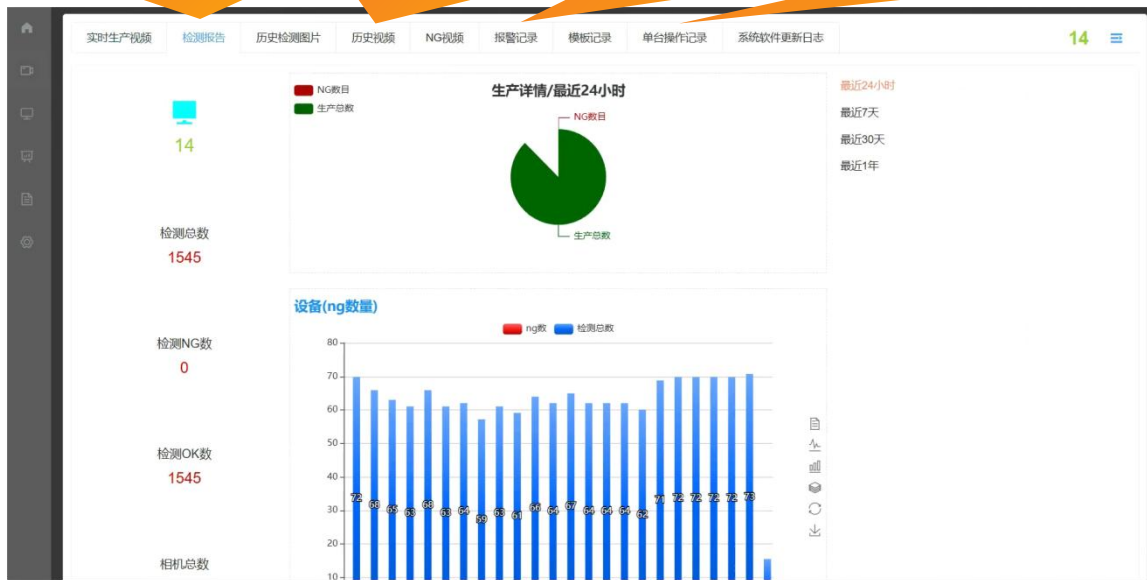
实时生产视频 检测报告 历史检测图片 历史视频 NG视频 报警记录 模板记录 单台操作记录 系统软件更新日志

14

14

检测总数
1545

检测NG数
0

检测OK数
1545

相机总数

NG数目
生产总数

生产详情/最近24小时

NG数目

生产总数

最近24小时
最近7天
最近30天
最近1年

设备(ng数量)

ng数 检测总数

80
70
60
50
40
30
20
10

72 68 65 63 68 63 64 59 63 61 66 64 67 64 64 64 62 71 72 72 72 72 73